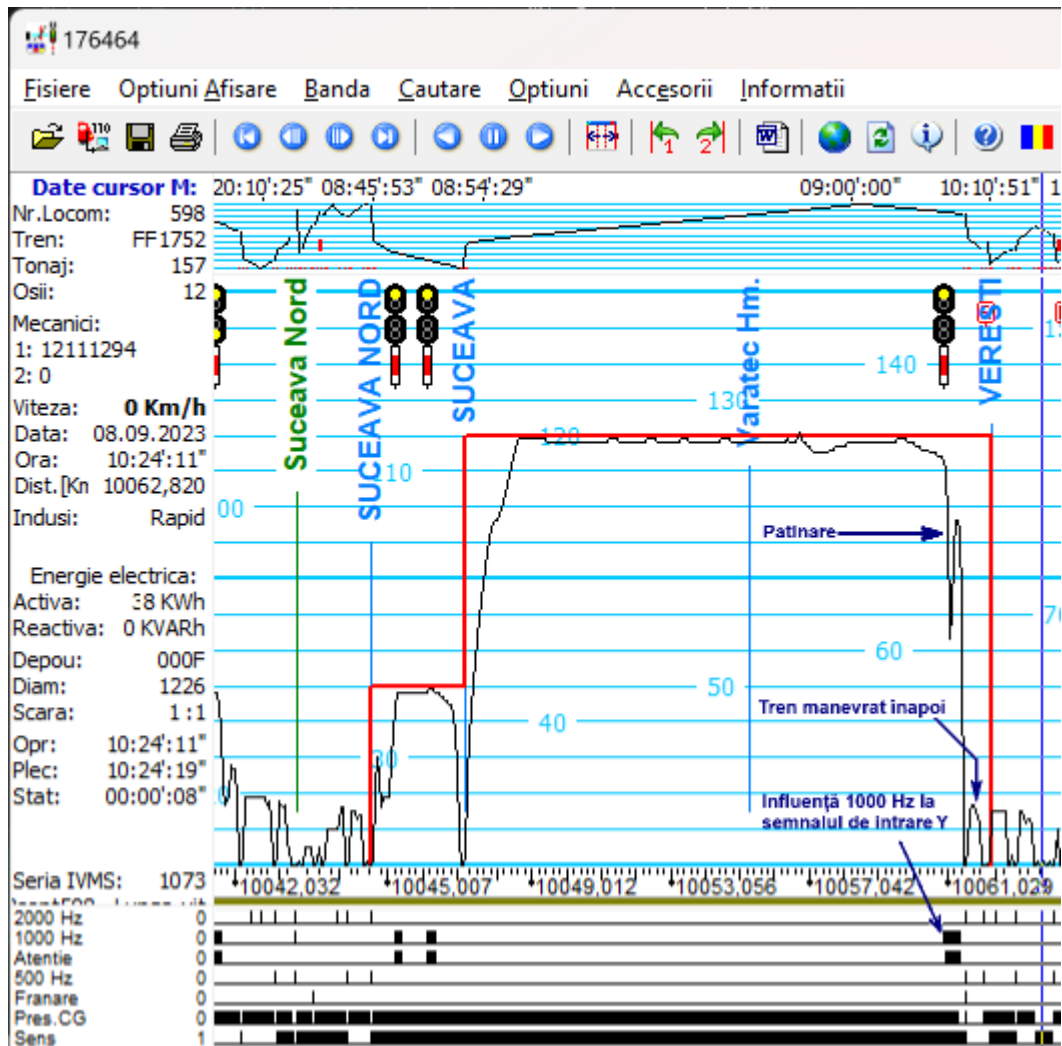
176464

Fisiere Optiuni Afisare Banda Cautare Optiuni Accesorii Informatii

Date cursor M: 20:10':25" 08:45':53" 08:54':29" 09:00':00" 10:10':51" 1
Nr.Locom: 598
Tren: FF1752
Tonaj: 157
Osii: 12
Mecanici:
1: 12111294
2: 0
Viteza: 0 Km/h
Data: 08.09.2023
Ora: 10:24':11"
Dist.[Kn 10062,820
Indusi: Rapid

Energie electrica:
Activa: 38 KWh
Reactiva: 0 KVARh
Depou: 000F
Diam: 1226
Scara: 1 : 1
Opr: 10:24':11"
Plec: 10:24':19"
Stat: 00:00':08"

Suceava Nord
SUCEAVA NORD
SUCEAVA
Varatec Hm.
VERESTI

140
130
120
110
100
70
60
50
40
30

Patinare
Tren manevrat inapoi
Influență 1000 Hz la semnalul de intrare Y

Seria IVMS: 1073
10042,032 10045,007 10049,012 10053,056 10057,042 10061,029

2000 Hz 0
1000 Hz 0
Atentie 0
500 Hz 0
Franare 0
Pres.CG 0
Sens 1